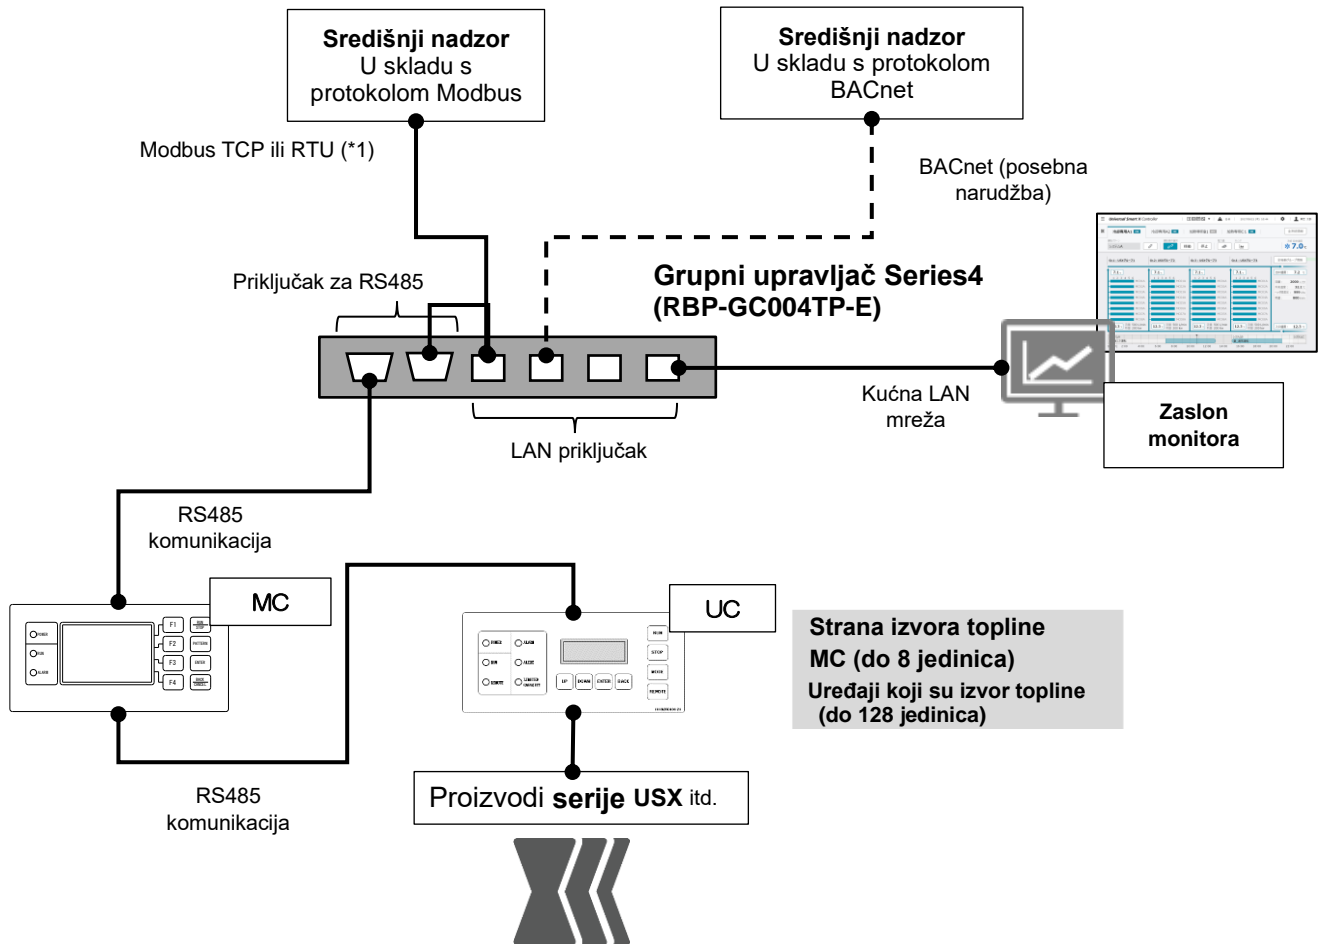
Središnji nadzor
U skladu s protokolom Modbus

Središnji nadzor
U skladu s protokolom BACnet

Modbus TCP ili RTU (*1)

BACnet (posebna narudžba)

Priključak za RS485

Grupni upravljač Series4
(RBP-GC004TP-E)

Kućna LAN mreža

Zaslon monitora

LAN priključak

RS485 komunikacija

MC

F1
F2
F3
F4
POWER
RUN
ALARM

UC

POWER
RUN
REMOTE
ALARM
ALERT
LIMITED CAPACITY
UP
DOWN
ENTER
BACK
RUN
STOP
MODE
REMOTE

Strana izvora topline
MC (do 8 jedinica)
Uređaji koji su izvor topline (do 128 jedinica)

RS485 komunikacija

Proizvodi serije USX itd.